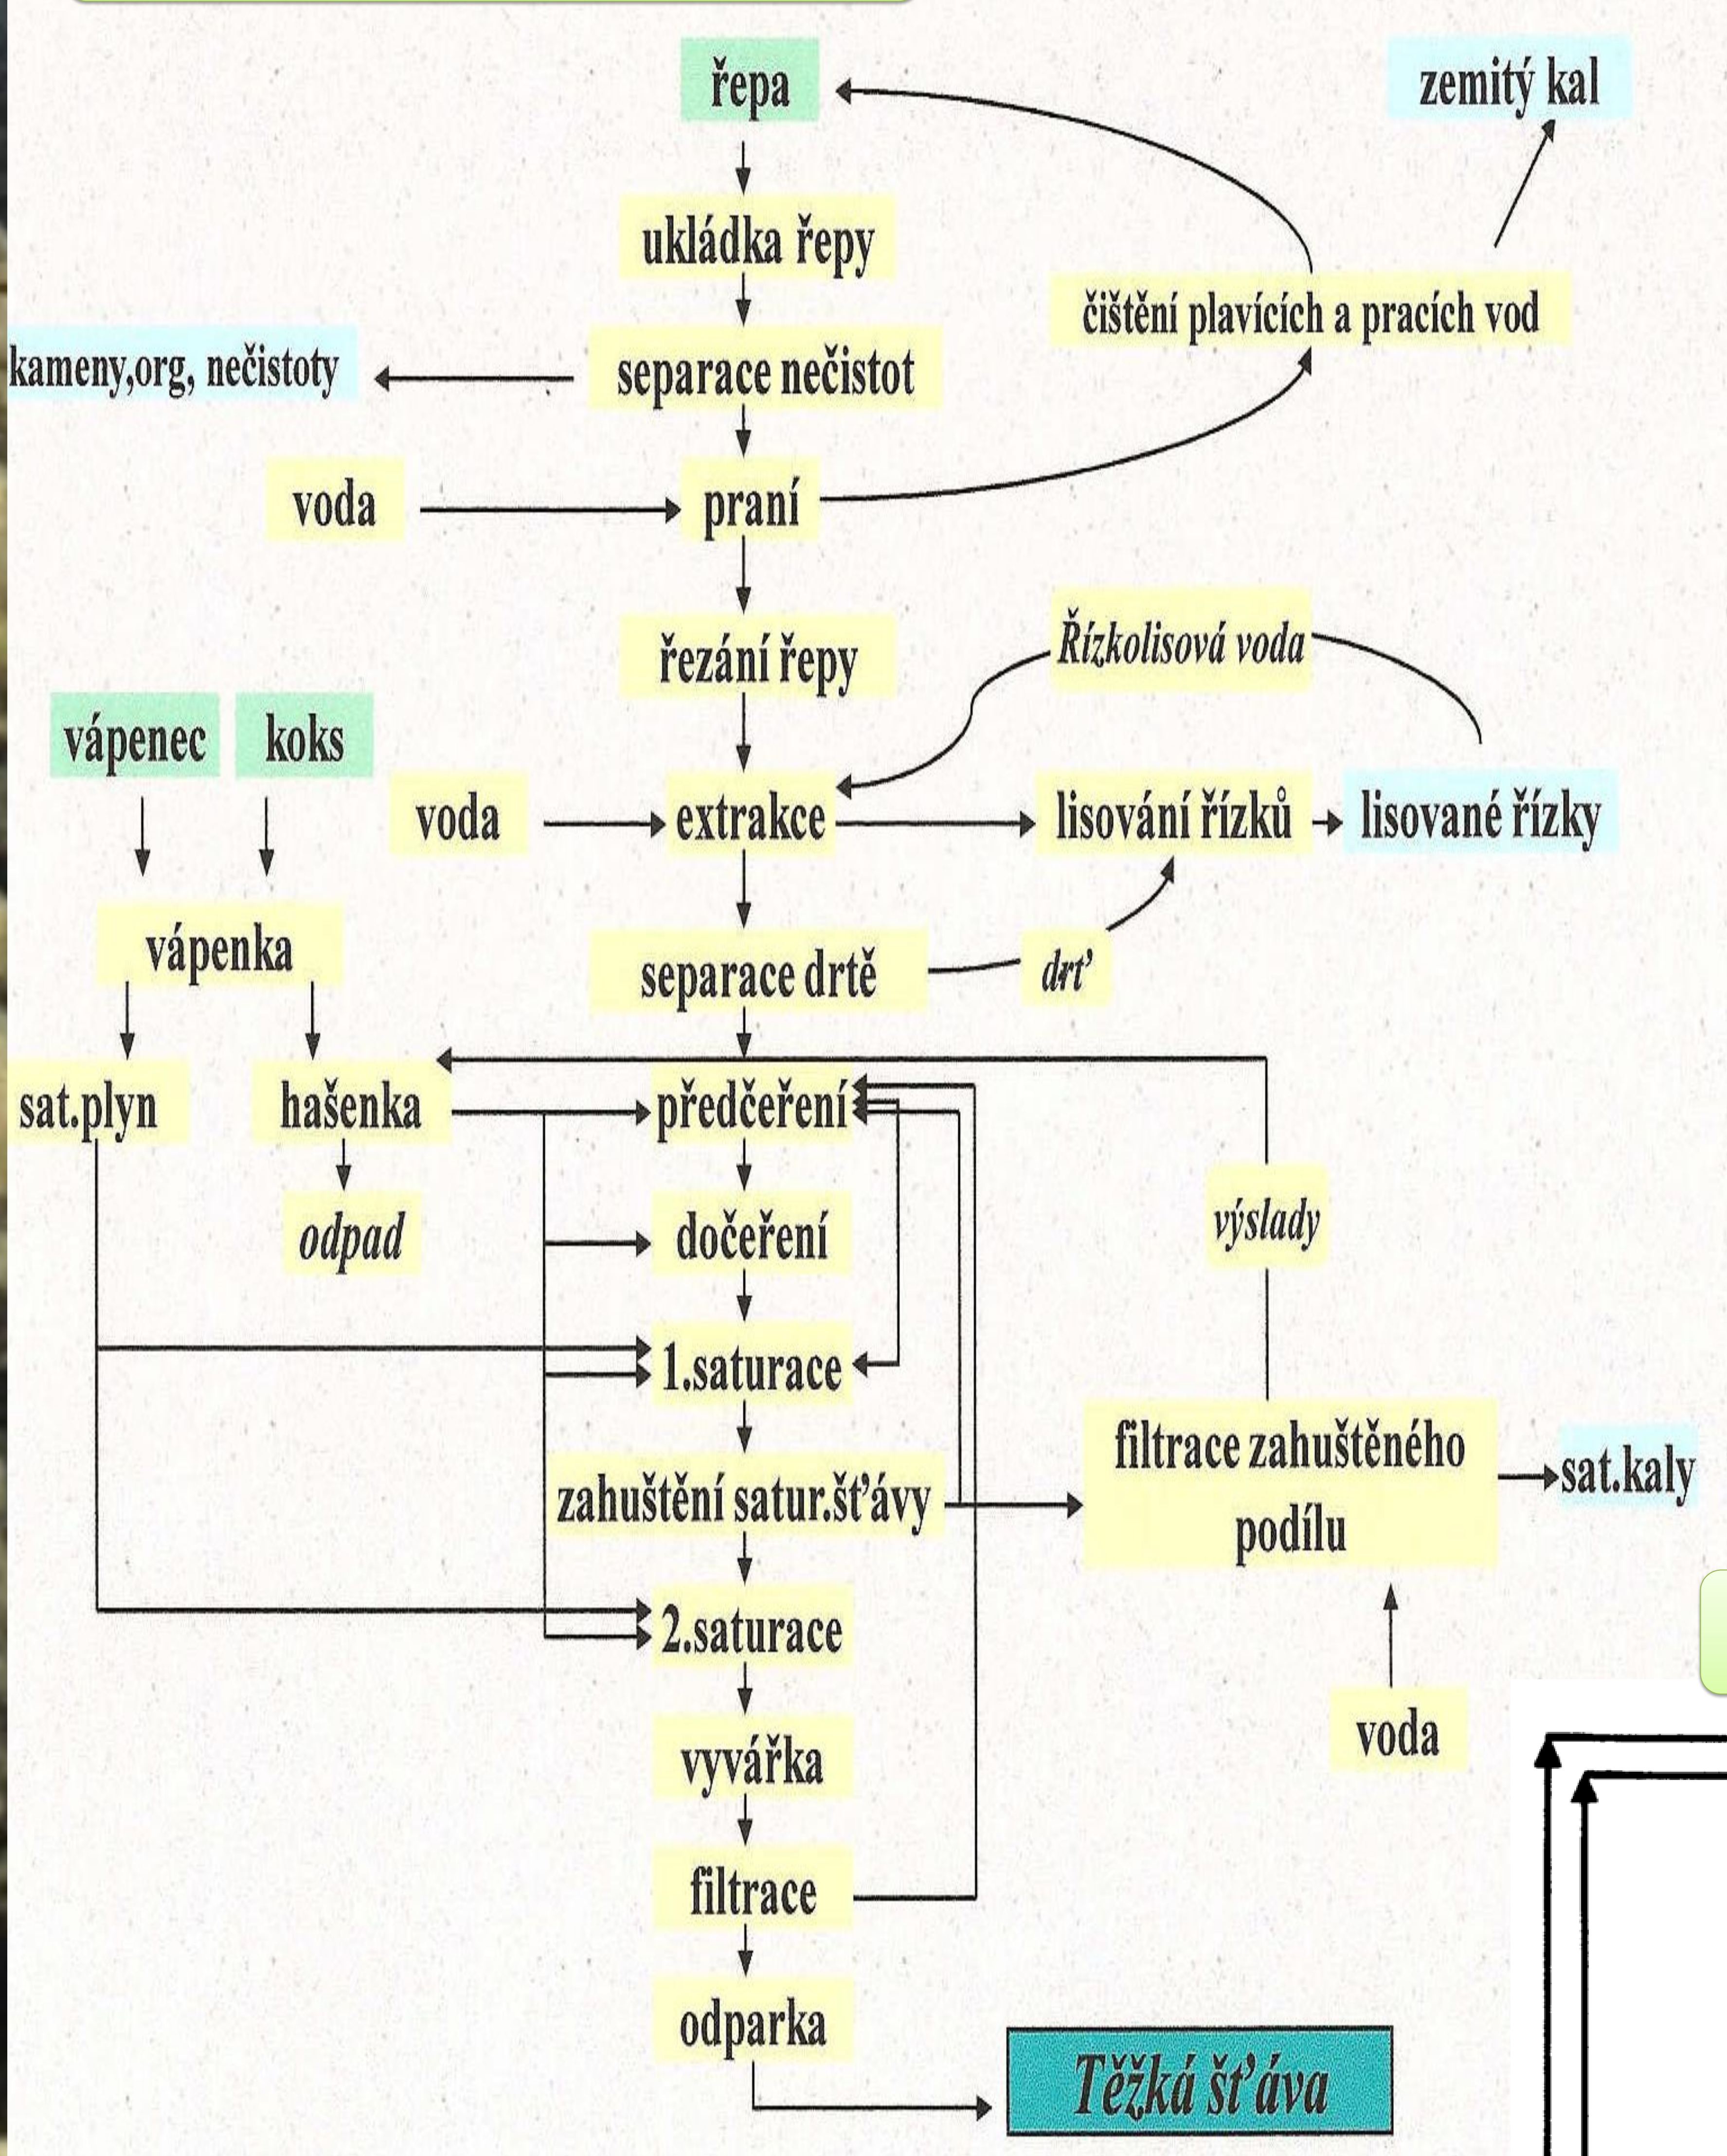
řepa

zemitý kal

ukládka řepy

čištění plavících a pracích vod

kameny,org, nečistoty

separace nečistot

voda

praní

řezání řepy

Řízkolisová voda

vápenec

koks

voda

extrakce

lisování řízků

lisované řízky

vápenka

separace drtě

drť

sat.plyn

hašenka

předčeření

odpad

dočeření

výslady

1.saturace

zahuštění satur.šťávy

filtrace zahuštěného podílu

sat.kaly

2.saturace

vyvářka

voda

filtrace

odparka

Těžká šťáva